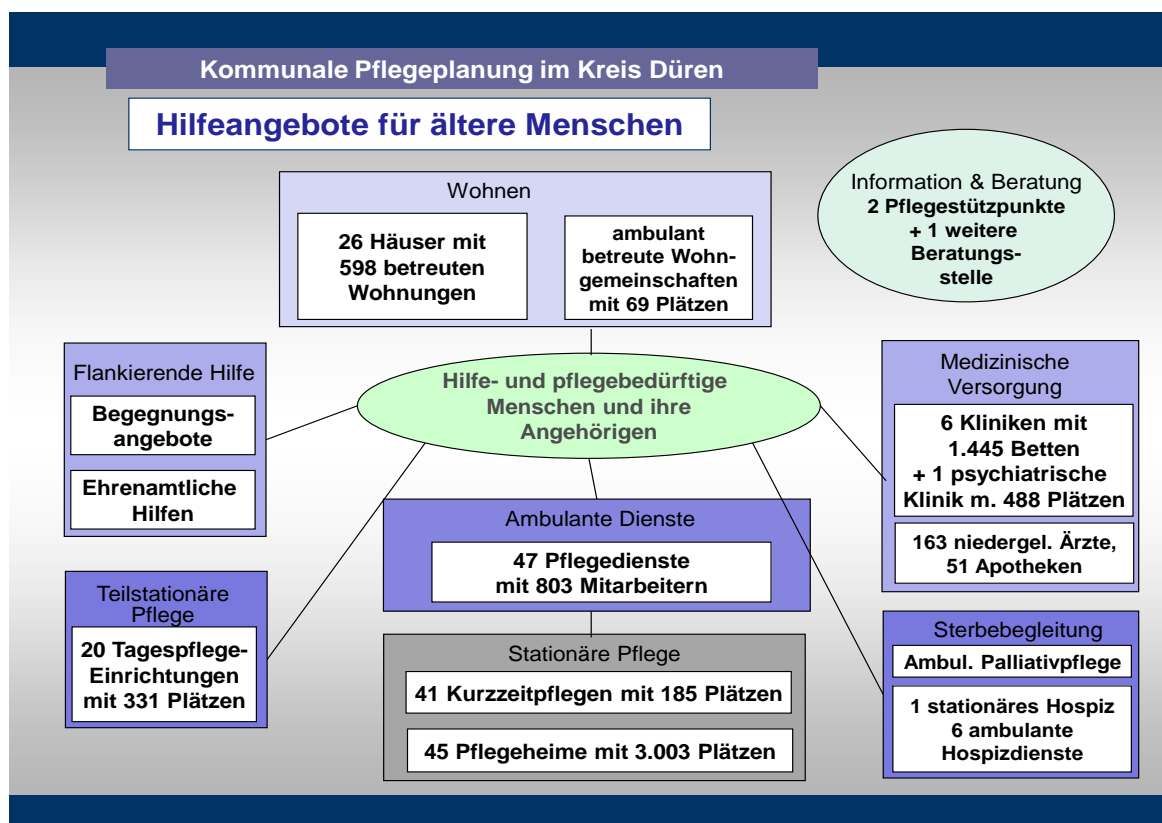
Kommunale Pflegeplanung im Kreis Düren

Hilfeangebote für ältere Menschen

Wohnen

26 Häuser mit 598 betreuten Wohnungen

ambulant betreute Wohngemeinschaften mit 69 Plätzen

Information & Beratung
2 Pflegestützpunkte + 1 weitere Beratungsstelle

Flankierende Hilfe

Begegnungsangebote

Ehrenamtliche Hilfen

Hilfe- und pflegebedürftige Menschen und ihre Angehörigen

Medizinische Versorgung

6 Kliniken mit 1.445 Betten + 1 psychiatrische Klinik m. 488 Plätzen

163 niedergel. Ärzte, 51 Apotheken

Ambulante Dienste

47 Pflegedienste mit 803 Mitarbeitern

Teilstationäre Pflege

20 Tagespflege-Einrichtungen mit 331 Plätzen

Stationäre Pflege

41 Kurzzeitpflegen mit 185 Plätzen

45 Pflegeheime mit 3.003 Plätzen

Sterbebegleitung

Ambul. Palliativpflege

1 stationäres Hospiz
6 ambulante Hospizdienste